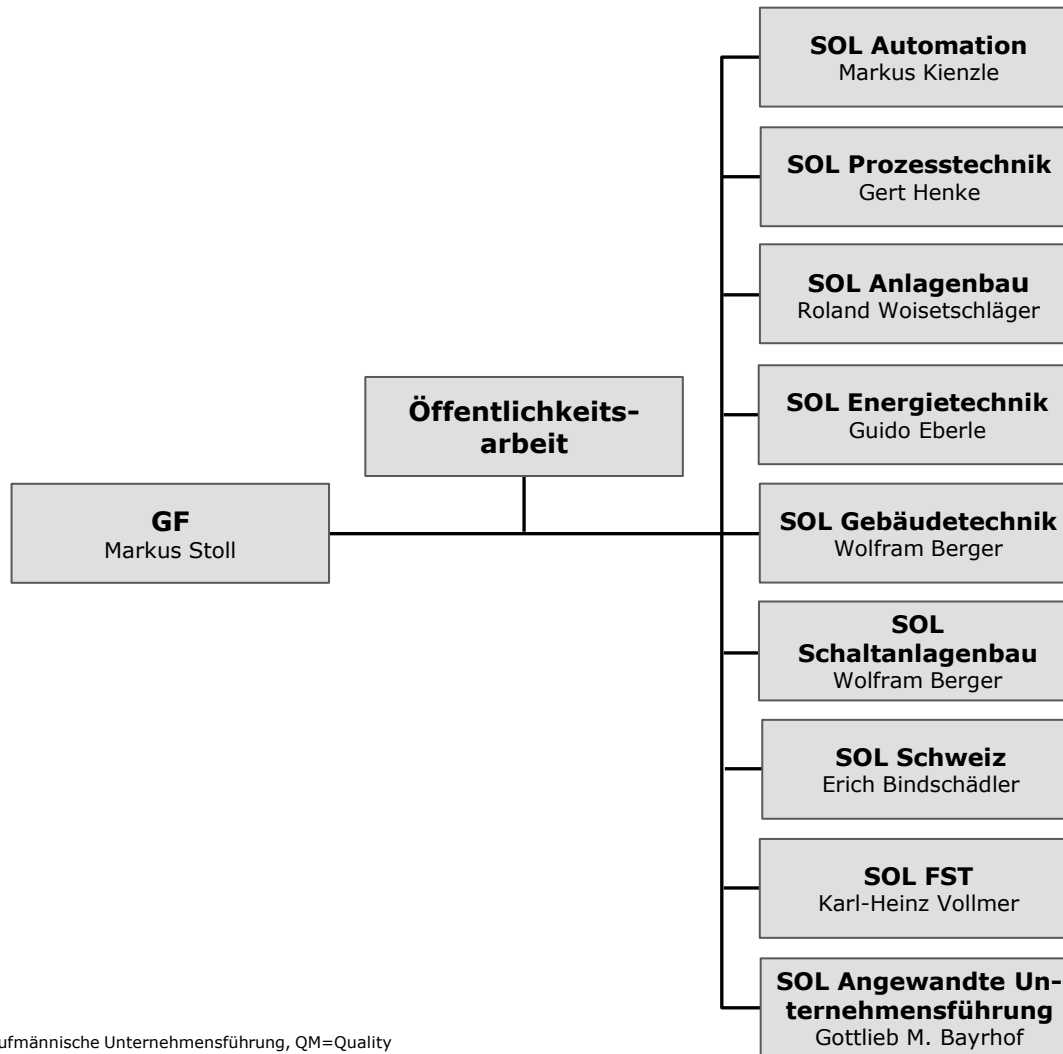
GF
Markus Stoll

Öffentlichkeitsarbeit

SOL Automation
Markus Kienzle

SOL Prozesstechnik
Gert Henke

SOL Anlagenbau
Roland Woisetschläger

SOL Energietechnik
Guido Eberle

SOL Gebäudetechnik
Wolfram Berger

SOL Schaltanlagenbau
Wolfram Berger

SOL Schweiz
Erich Bindschädler

SOL FST
Karl-Heinz Vollmer

SOL Angewandte Unternehmensführung
Gottlieb M. Bayrhof

ufmännische Unternehmensführung, QM=Quality